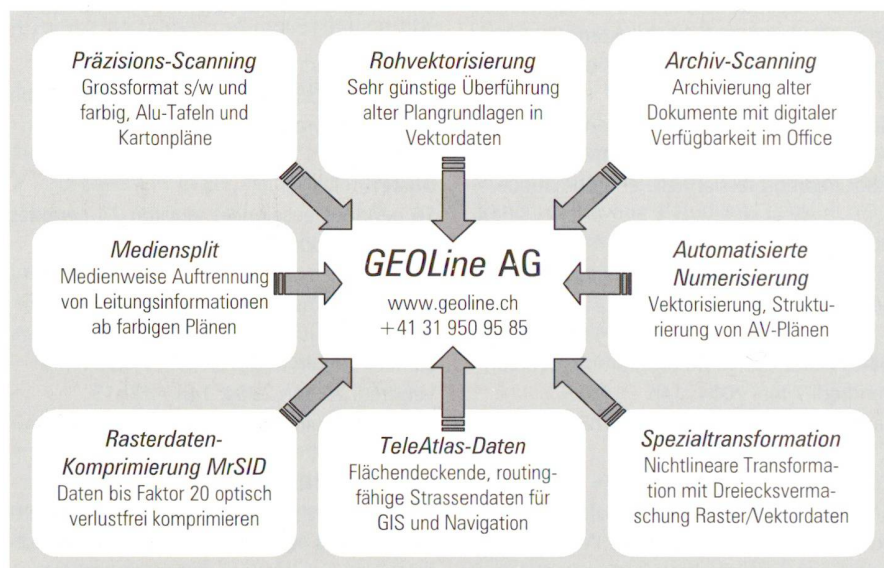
Präzisions-Scanning
Grossformat s/w und farbig, Alu-Tafeln und Kartonpläne

Rohvektorisierung
Sehr günstige Überführung alter Plangrundlagen in Vektordaten

Archiv-Scanning
Archivierung alter Dokumente mit digitaler Verfügbarkeit im Office

Mediensplit
Medienweise Auftrennung von Leitungsinformationen ab farbigen Plänen

GEOLine AG
www.geoline.ch
+41 31 950 95 85

Automatisierte Numerisierung
Vektorisierung, Strukturierung von AV-Plänen

Rasterdaten-Komprimierung MrSID
Daten bis Faktor 20 optisch verlustfrei komprimieren

TeleAtlas-Daten
Flächendeckende, routingfähige Strassendaten für GIS und Navigation

Spezialtransformation
Nichtlineare Transformation mit Dreiecksvermaschung Raster/Vektordaten